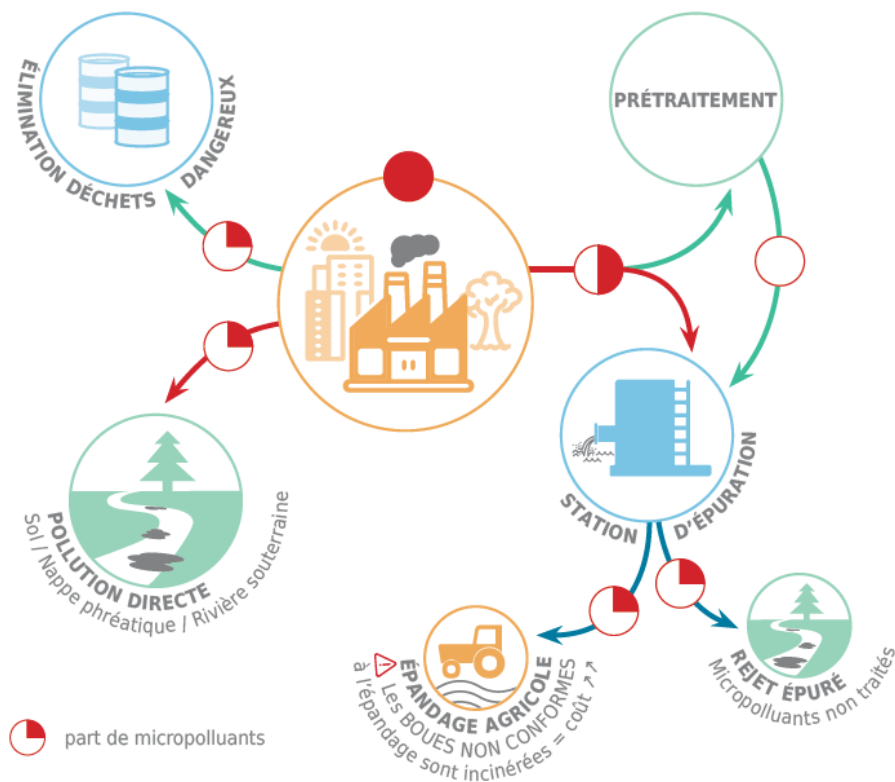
ÉLIMINATION DÉCHETS DANGEREUX

PRÉTRAITEMENT

POLLUTION DIRECTE
Sol / Nappe phréatique / Rivière souterraine

STATION D'ÉPURATION

ÉPANDAGE AGRICOLE
Les BOUES NON CONFORMES à l'épandage sont incinérées = coût ↗↗

REJET ÉPURÉ
Micropolluants non traités

part de micropolluants